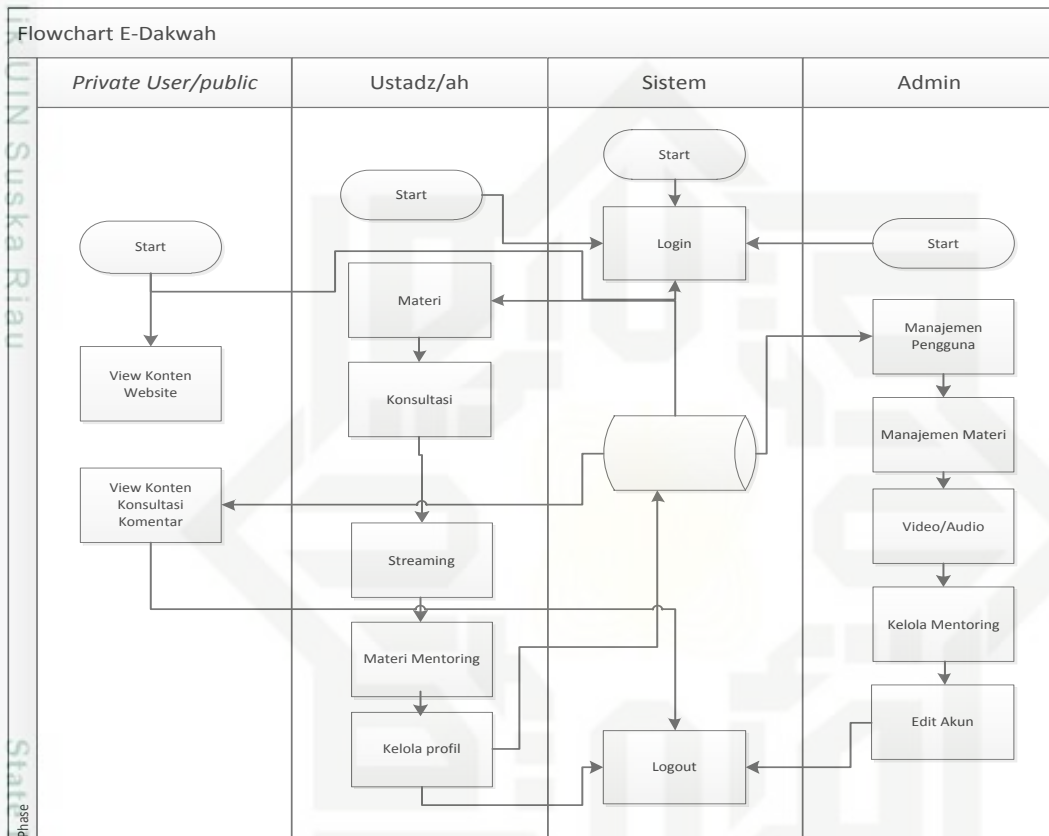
Flowchart E-Dakwah

Private User/public

Ustadz/ah

Sistem

Admin

Start

Start

Start

Start

Login

Materi

Manajemen Pengguna

View Konten Website

Konsultasi

Manajemen Materi

View Konten Konsultasi Komentar

Video/Audio

Streaming

Kelola Mentoring

Materi Mentoring

Edit Akun

Kelola profil

Logout

Phase

ik UIN Suska Riau

State